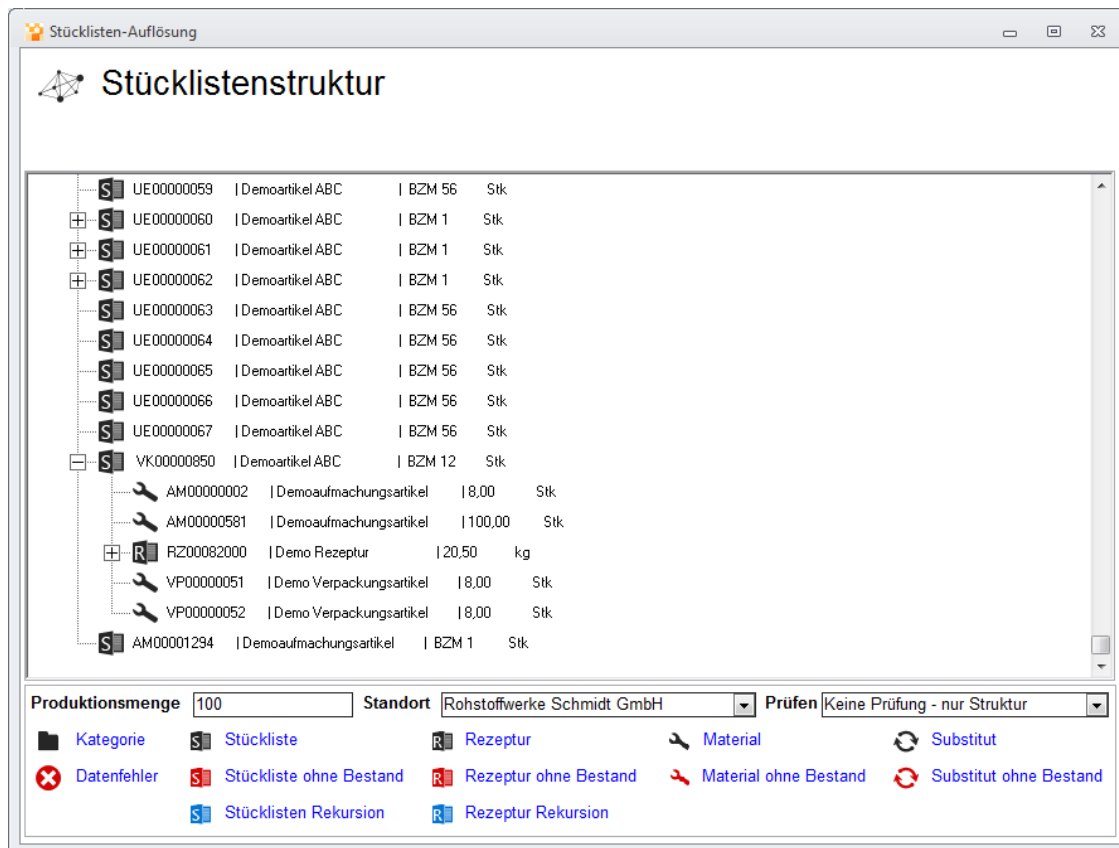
Stücklisten-Auflösung

Stücklistenstruktur

S UE00000059 | Demoartikel ABC | BZM 56 Stk
S UE00000060 | Demoartikel ABC | BZM 1 Stk
S UE00000061 | Demoartikel ABC | BZM 1 Stk
S UE00000062 | Demoartikel ABC | BZM 1 Stk
S UE00000063 | Demoartikel ABC | BZM 56 Stk
S UE00000064 | Demoartikel ABC | BZM 56 Stk
S UE00000065 | Demoartikel ABC | BZM 56 Stk
S UE00000066 | Demoartikel ABC | BZM 56 Stk
S UE00000067 | Demoartikel ABC | BZM 56 Stk
S VK00000850 | Demoartikel ABC | BZM 12 Stk
AM00000002 | Demoaufmachungsartikel | 8,00 Stk
AM00000581 | Demoaufmachungsartikel | 100,00 Stk
R RZ00082000 | Demo Rezeptur | 20,50 kg
VP00000051 | Demo Verpackungsartikel | 8,00 Stk
VP00000052 | Demo Verpackungsartikel | 8,00 Stk
S AM00001294 | Demoaufmachungsartikel | BZM 1 Stk

Produktionsmenge 100 Standort Rohstoffwerke Schmidt GmbH Prüfen Keine Prüfung - nur Struktur

Kategorie
S Stückliste
R Rezeptur
Material
Substitut
Datenfehler
S Stückliste ohne Bestand
R Rezeptur ohne Bestand
Material ohne Bestand
Substitut ohne Bestand
S Stücklisten Rekursion
R Rezeptur Rekursion